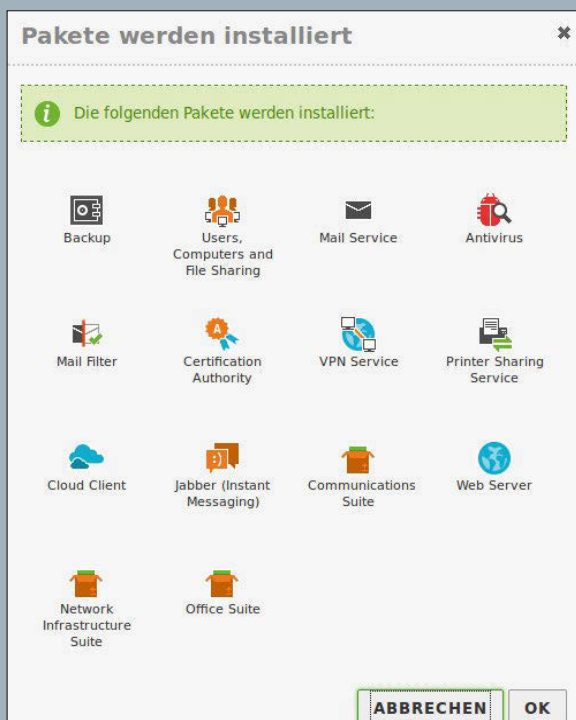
Pakete werden installiert

×

Die folgenden Pakete werden installiert:

Backup

Users, Computers and File Sharing

Mail Service

Antivirus

Mail Filter

Certification Authority

VPN Service

Printer Sharing Service

Cloud Client

Jabber (Instant Messaging)

Communications Suite

Web Server

Network Infrastructure Suite

Office Suite

ABBRECHEN

OK